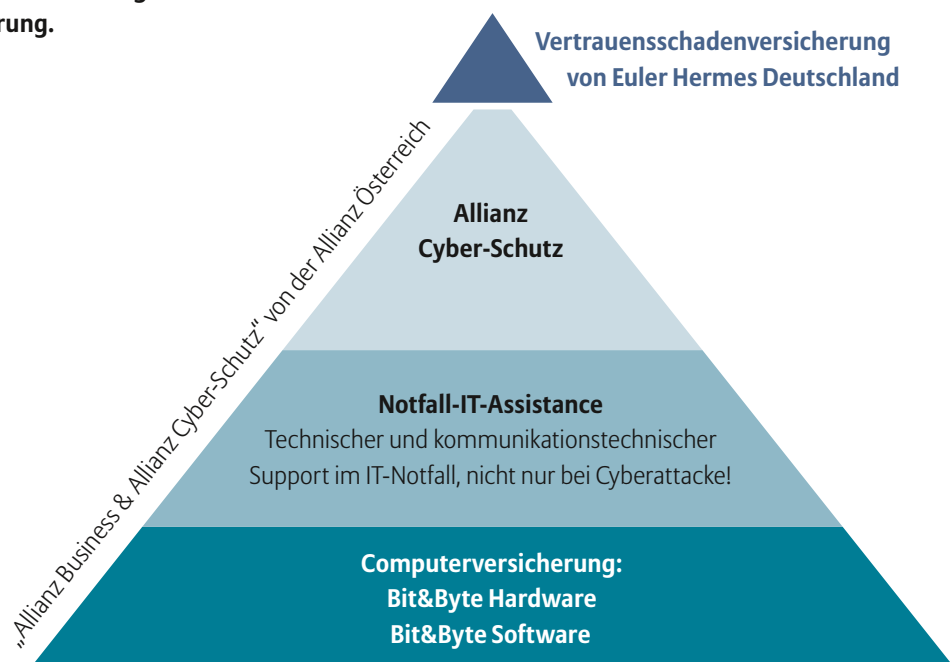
rung.

Vertrauensschadenversicherung von Euler Hermes Deutschland

„Allianz Business & Allianz Cyber-Schutz“ von der Allianz Österreich

Allianz Cyber-Schutz

Notfall-IT-Assistance
Technischer und kommunikationstechnischer Support im IT-Notfall, nicht nur bei Cyberattacke!

Computerversicherung:
Bit&Byte Hardware
Bit&Byte Software